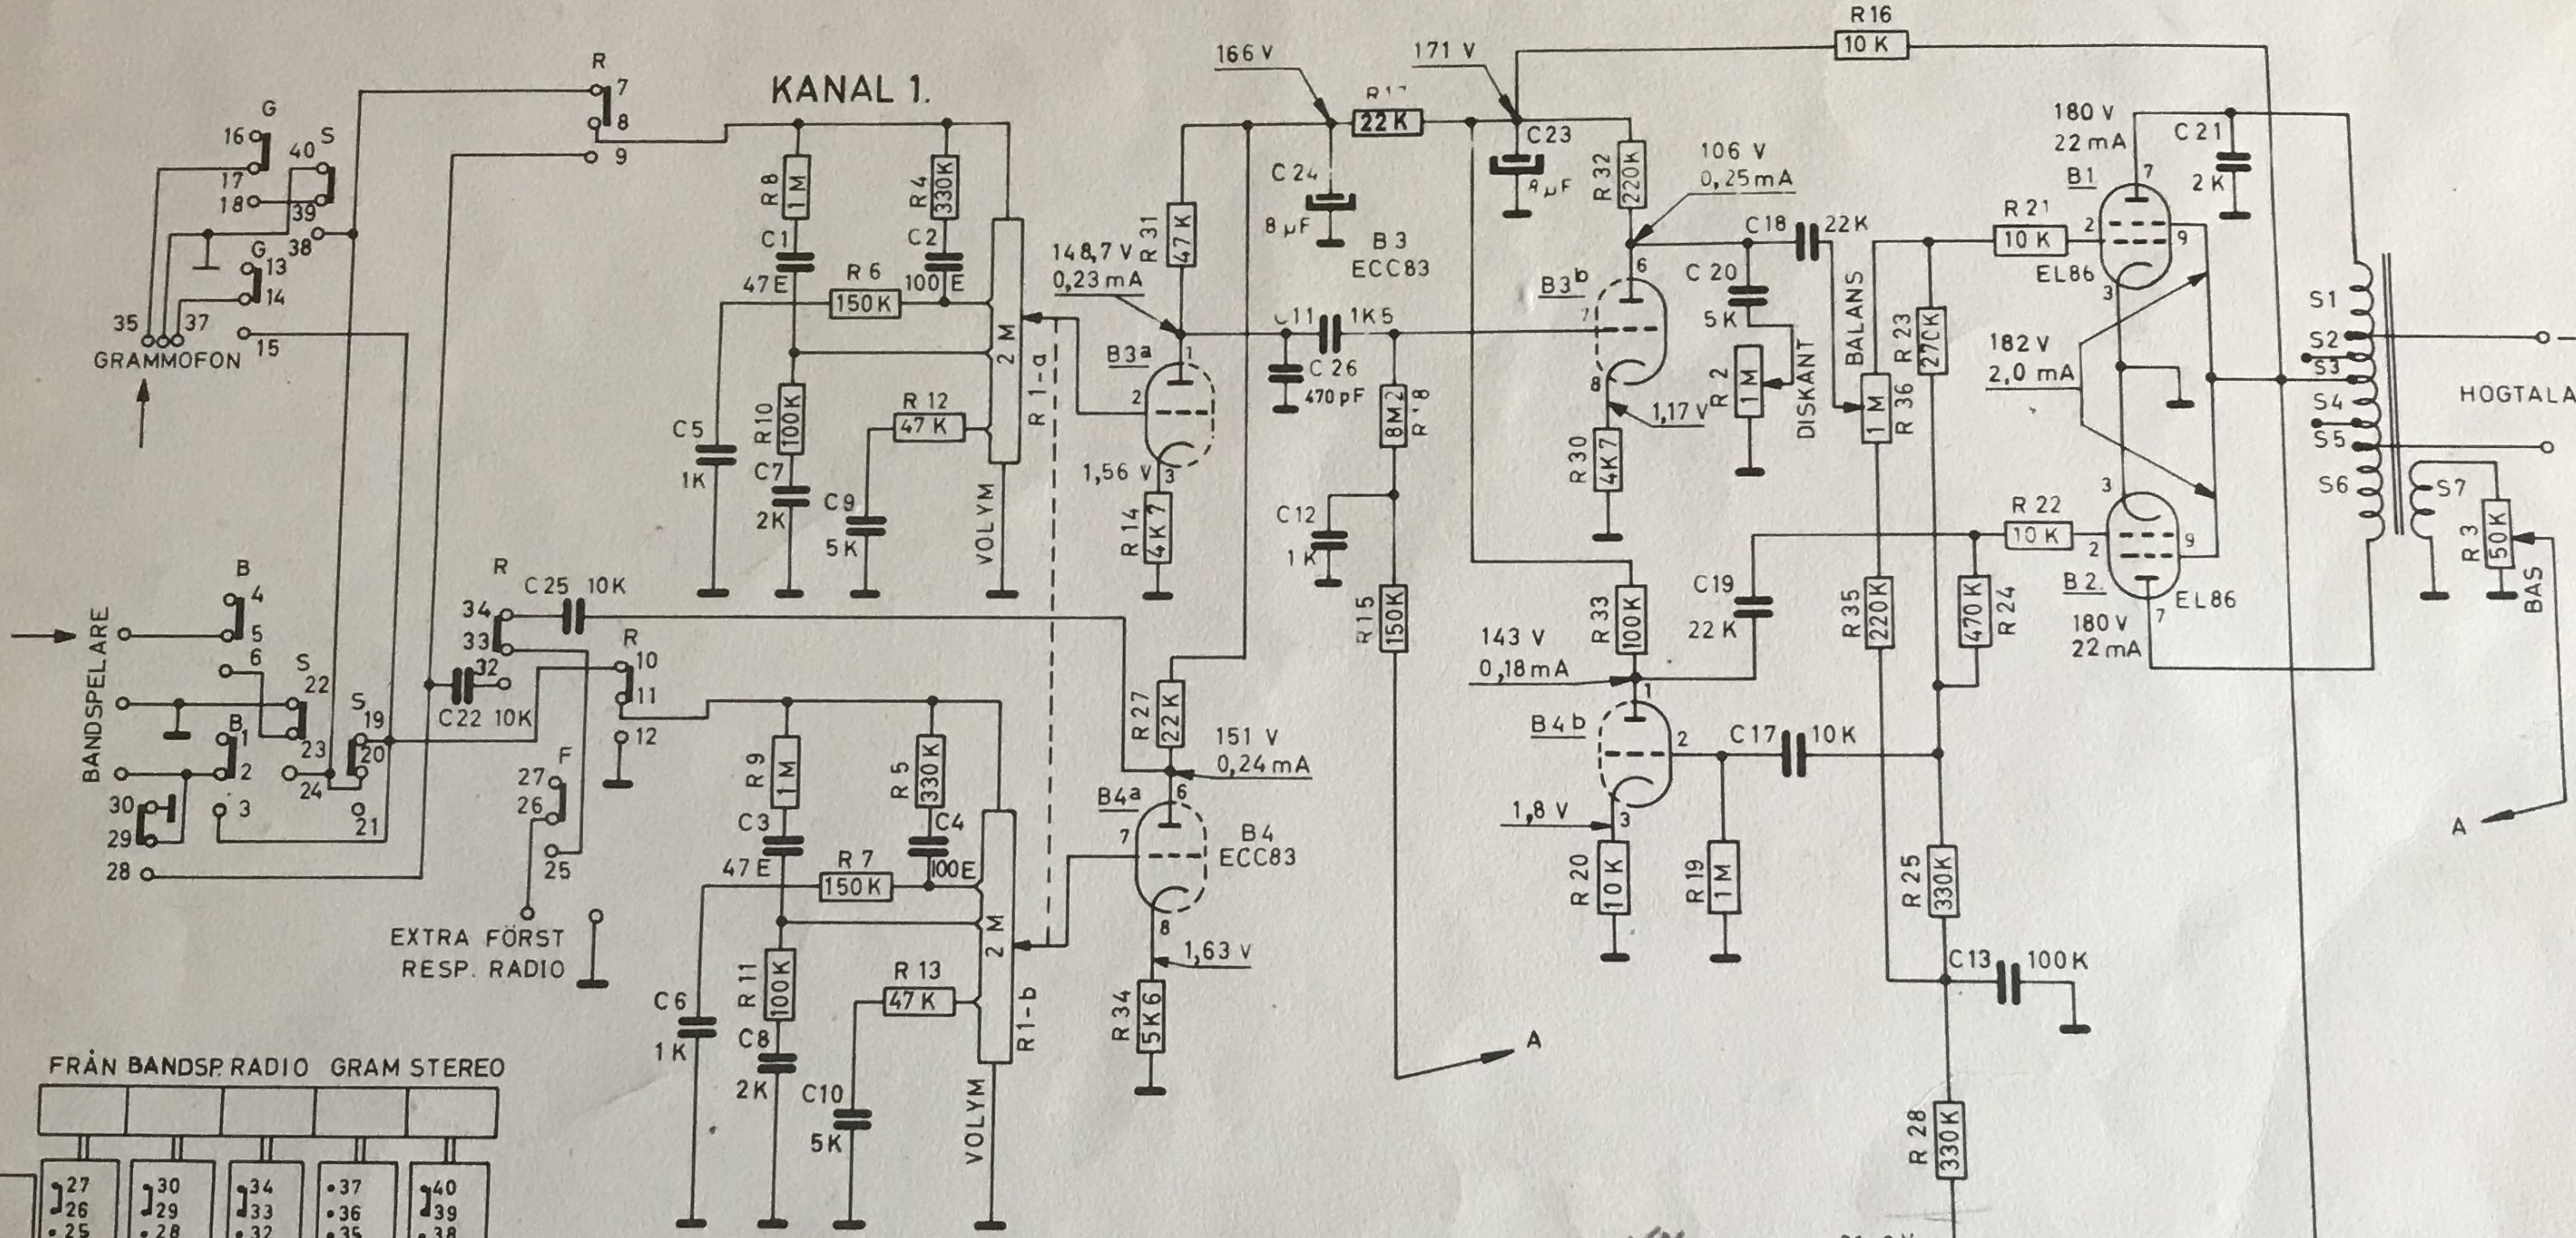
KANAL 1.

R16
10 K
166 V
171 V
R 17
22 K
C23
8 μF
C 24
8 μF
B 3
ECC83
R 31
47 K
R 32
220K
106 V
0,25 mA
180 V
22 mA
C 21
2 K
B1
EL86
R 21
10 K
C18 22K
C 20
5 K
R 2
1 M
DISKANT
BALANS
R 23
270K
R 36
1 M
182 V
2,0 mA
S1
S2
S3
S4
S5
S6
S7
HOGTALA
R 3
50K
BAS
A
R 22
10 K
B 2
EL86
180 V
22 mA
R 24
470 K
R 35
220 K
C19
22 K
R 33
100K
143 V
0,18 mA
B4 b
C 17 10K
1,8 V
R 20
10 K
R 19
1 M
R 25
330 K
C13 100 K
R 28
330 K
A
R 15
150K
C12
1 K
R 18
8M2
C11 1K5
C 26
470 pF
B3 b
1,17 V
R 30
4K7
148,7 V
0,23 mA
B3 a
1,56 V
R 14
4K7
R 27
22 K
151 V
0,24 mA
B4 a
B4
ECC83
1,63 V
R 34
5K6
R 1-a
R 1-b
2 M
VOLYM
R 8
1 M
R 4
330K
C1
47E
C 2
100 E
R 6
150 K
C5
1K
R 10
100K
C7
2K
R 12
47 K
C9
5K
R 9
1 M
R 5
330 K
C3
47 E
C4
100E
R 7
150 K
C6
1 K
R 11
100K
C8
2K
R 13
47 K
C10
5K
VOLYM
R
7
8
9
G
16
17
18
S
40
39
38
G
13
14
35 36 37
GRAMMOFON
15
B
4
5
6
BANDSPELARE
S
22
23
B
1
2
3
30
29
28
24
S
19
20
21
R
C 25 10K
34
33
32
C22 10K
R
10
11
12
F
27
26
25
EXTRA FÖRST
RESP. RADIO
FRÅN BANDSP. RADIO GRAM STEREO
27
26
25
30
29
28
34
33
32
37
36
35
40
39
38